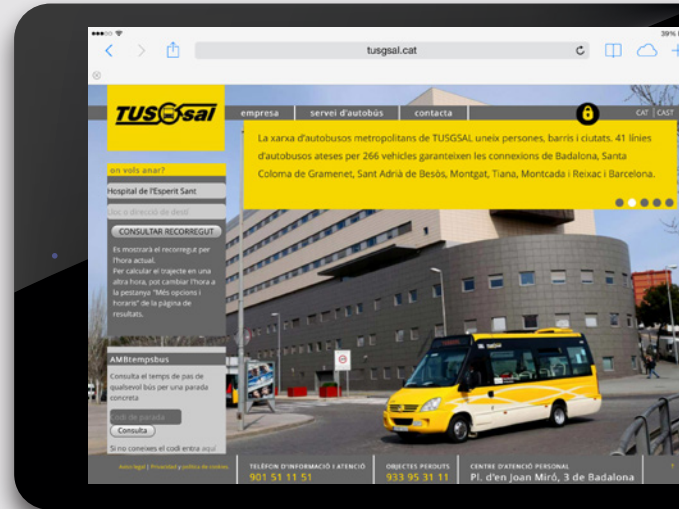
39%

tusgsal.cat

TUSGSAL

empresa | servei d'autobús | contacta

CAT | CAST

La xarxa d'autobusos metropolitans de TUSGSAL uneix persones, barris i ciutats. 41 línies d'autobusos ateses per 266 vehicles garanteixen les connexions de Badalona, Santa Coloma de Gramenet, Sant Adrià de Besòs, Montgat, Tiana, Montcada i Reixac i Barcelona.

on vols anar?

Hospital de l'Esperit Sant

lloc o direcció de destí

CONSULTAR RECORREGUT

Es mostrarà el recorregut per l'hora actual.
Per calcular el trajecte en una altra hora, pot cambiar l'hora a la pestanya "Més opcions i horaris" de la pàgina de resultats.

AMBtempsbus

Consulta el temps de pas de qualsevol bus per una parada concreta

Codi de parada

Consulta

Si no coneixes el codi entra aquí

Avís legal | Privacitat y política de cookies

TELÈFON D'INFORMACIÓ I ATENCIÓ
901 51 11 51

OBJECTES PERDUTS
933 95 31 11

CENTRE D'ATENCIÓ PERSONAL
Pl. d'en Joan Miró, 3 de Badalona